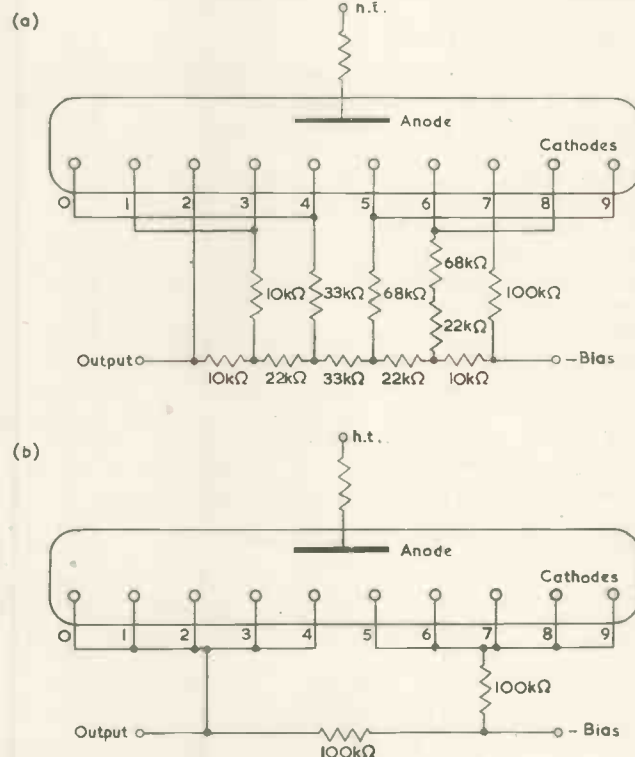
(a)

h.t.

Anode

Cathodes

0 1 2 3 4 5 6 7 8 9

10kΩ 33kΩ 68kΩ 68kΩ 100kΩ

22kΩ

Output

10kΩ 22kΩ 33kΩ 22kΩ 10kΩ

– Bias

(b)

h.t.

Anode

Cathodes

0 1 2 3 4 5 6 7 8 9

100kΩ

Output

100kΩ

– Bias